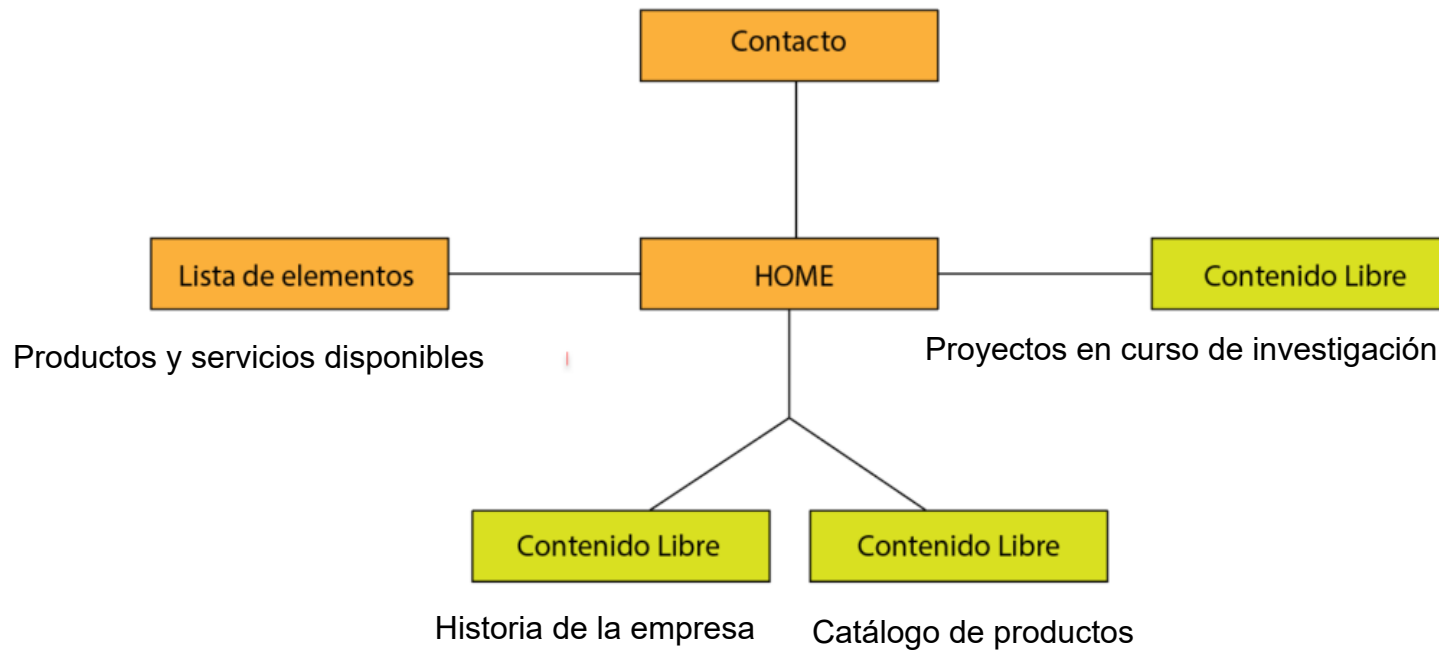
Contacto

Lista de elementos

HOME

Contenido Libre

Productos y servicios disponibles

Proyectos en curso de investigación

Contenido Libre

Contenido Libre

Historia de la empresa

Catálogo de productos